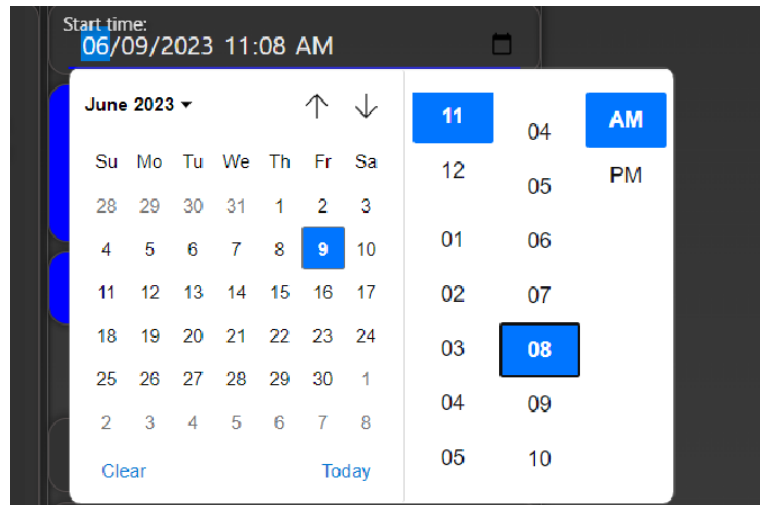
Start time:
06/09/2023 11:08 AM

June 2023

| Su | Mo | Tu | We | Th | Fr | Sa |
|---|---|---|---|---|---|---|
| 28 | 29 | 30 | 31 | 1 | 2 | 3 |
| 4 | 5 | 6 | 7 | 8 | 9 | 10 |
| 11 | 12 | 13 | 14 | 15 | 16 | 17 |
| 18 | 19 | 20 | 21 | 22 | 23 | 24 |
| 25 | 26 | 27 | 28 | 29 | 30 | 1 |
| 2 | 3 | 4 | 5 | 6 | 7 | 8 |

Clear
Today

11
12
01
02
03
04
05

04
05
06
07
08
09
10

AM
PM